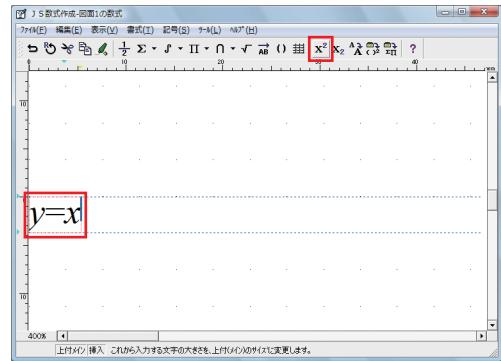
ＪＳ数式作成-図面1の数式

ﾌｧｲﾙ(F) 編集(E) 表示(V) 書式(T) 記号(S) ﾂｰﾙ(L) ﾍﾙﾌﾟ(H)

$\frac{1}{2}$ Σ ∫ Π ∩ √ $\overrightarrow{AB}$ () $x^2$ $x_2$ ?

10 20 30 40

10

$y=x$

10

400%

上付ﾒｲﾝ 挿入 これから入力する文字の大きさを､上付(ﾒｲﾝ)のｻｲｽﾞに変更します｡